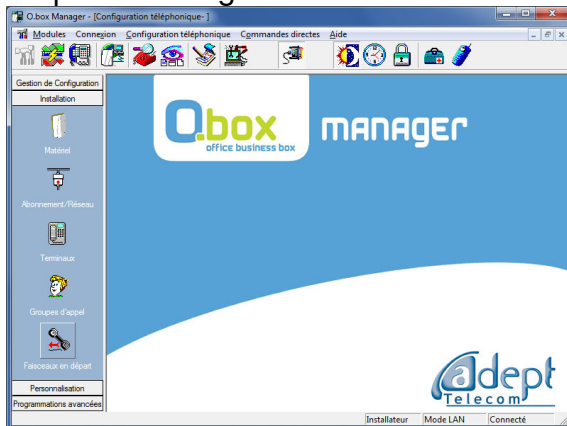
O.box Manager - [Configuration téléphonique - ]

Modules Connexion Configuration téléphonique Commandes directes Aide

Gestion de Configuration
Installation
Matériel
Abonnement/Réseau
Terminaux
Groupes d'appel
Faisceaux en départ
Personnalisation
Programmations avancées

O.box
office business box
MANAGER

adept
Telecom

Installateur | Mode LAN | Connecté